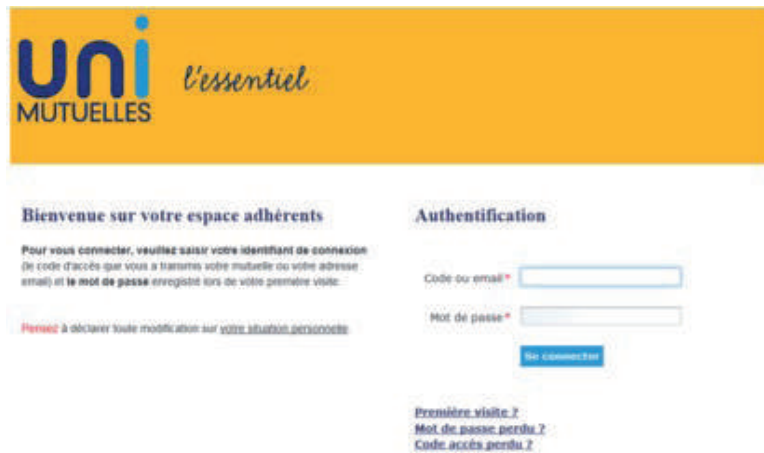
uni
MUTUELLES
l'essentiel

Bienvenue sur votre espace adhérents

Pour vous connecter, veuillez saisir votre identifiant de connexion (le code d'accès que vous a transmis votre mutuelle ou votre adresse email) et le mot de passe enregistré lors de votre première visite.

Pensez à déclarer toute modification sur votre situation personnelle.

Authentification

Code ou email*

Mot de passe*

Se connecter

Première visite ?
Mot de passe perdu ?
Code accès perdu ?